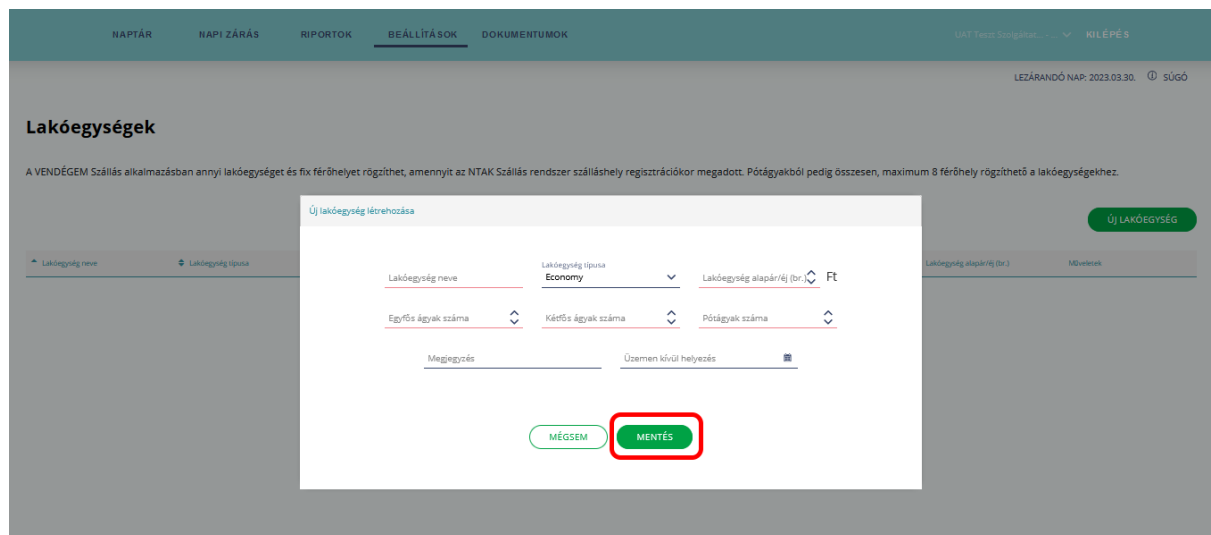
NAPTÁR NAPI ZÁRÁS RIPORTOK BEÁLLÍTÁSOK DOKUMENTUMOK

UAT Teszt Szolgáltat... - ... KILÉPÉS

LEZÁRANDÓ NAP: 2023.03.30. SÚGÓ

Lakóegységek

A VENDÉGEM Szállás alkalmazásban annyi lakóegységet és fix férőhelyet rögzíthet, amennyit az NTAK Szállás rendszer szálláshely regisztrációkor megadott. Pótágyakból pedig összesen, maximum 8 férőhely rögzíthető a lakóegységekhez.

ÚJ LAKÓEGYSÉG

Lakóegység neve | Lakóegység típusa | Lakóegység alapár/éj (br.) | Műveletek

Új lakóegység létrehozása

Lakóegység neve

Lakóegység típusa
Economy

Lakóegység alapár/éj (br.) Ft

Egyfős ágyak száma

Kétfős ágyak száma

Pótágyak száma

Megjegyzés

Üzemen kívül helyezés

MÉGSEM

MENTÉS